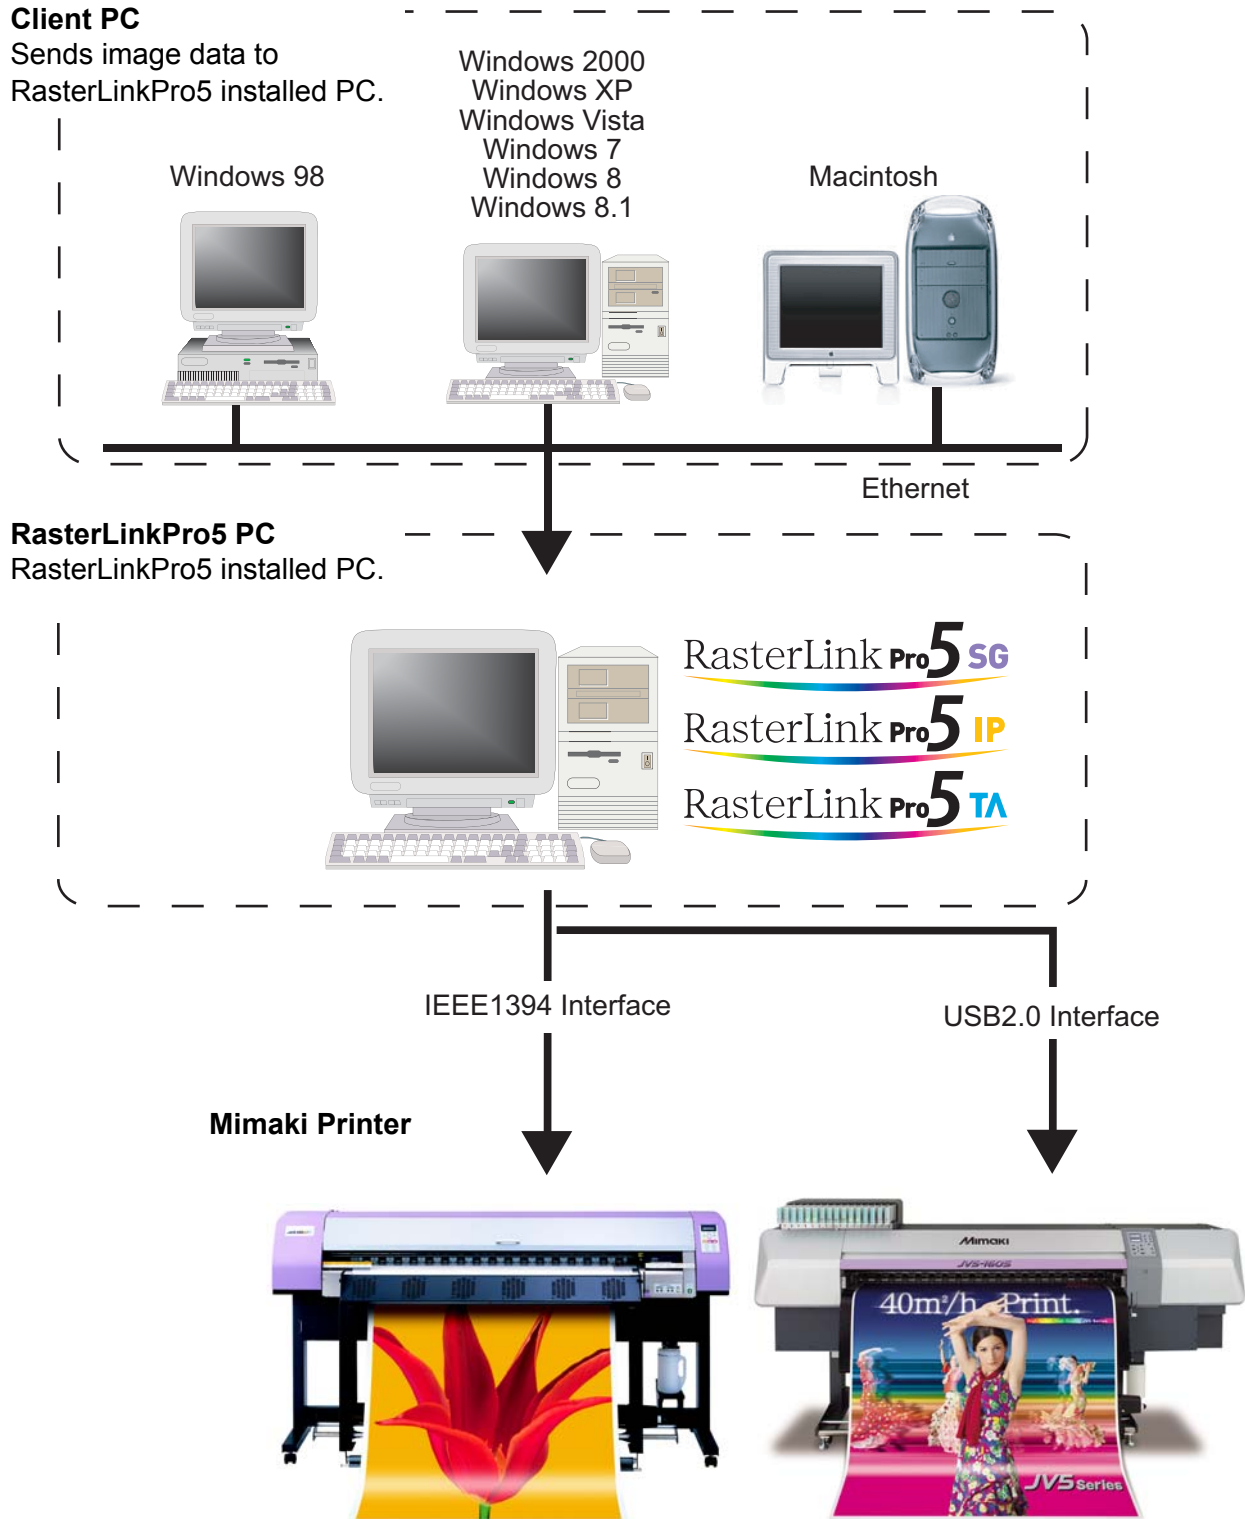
**Client PC**
Sends image data to RasterLinkPro5 installed PC.

Windows 98

Windows 2000
Windows XP
Windows Vista
Windows 7
Windows 8
Windows 8.1

Macintosh

Ethernet

**RasterLinkPro5 PC**
RasterLinkPro5 installed PC.

RasterLink Pro5 SG
RasterLink Pro5 IP
RasterLink Pro5 TA

IEEE1394 Interface

USB2.0 Interface

**Mimaki Printer**

Mimaki
JV5-160S
40m²/h Print.
JV5 Series